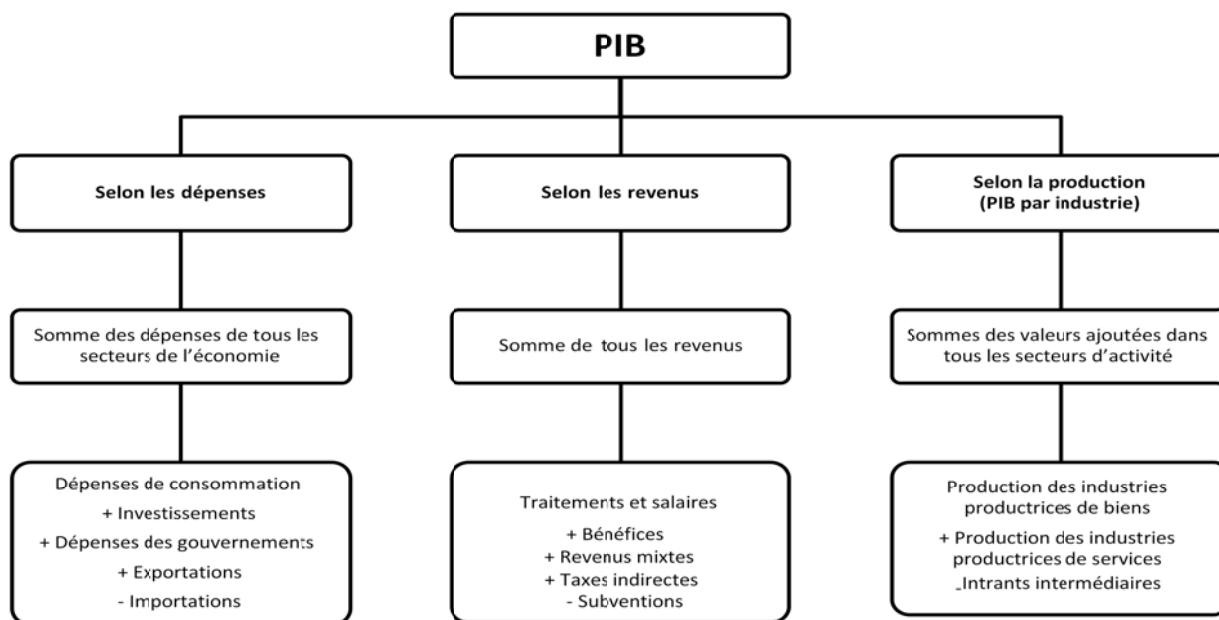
PIB

Selon les dépenses

Somme des dépenses de tous les secteurs de l'économie

Dépenses de consommation
+ Investissements
+ Dépenses des gouvernements
+ Exportations
- Importations

Selon les revenus

Somme de tous les revenus

Traitements et salaires
+ Bénéfices
+ Revenus mixtes
+ Taxes indirectes
- Subventions

Selon la production (PIB par industrie)

Sommes des valeurs ajoutées dans tous les secteurs d'activité

Production des industries productrices de biens
+ Production des industries productrices de services
_Intrants intermédiaires